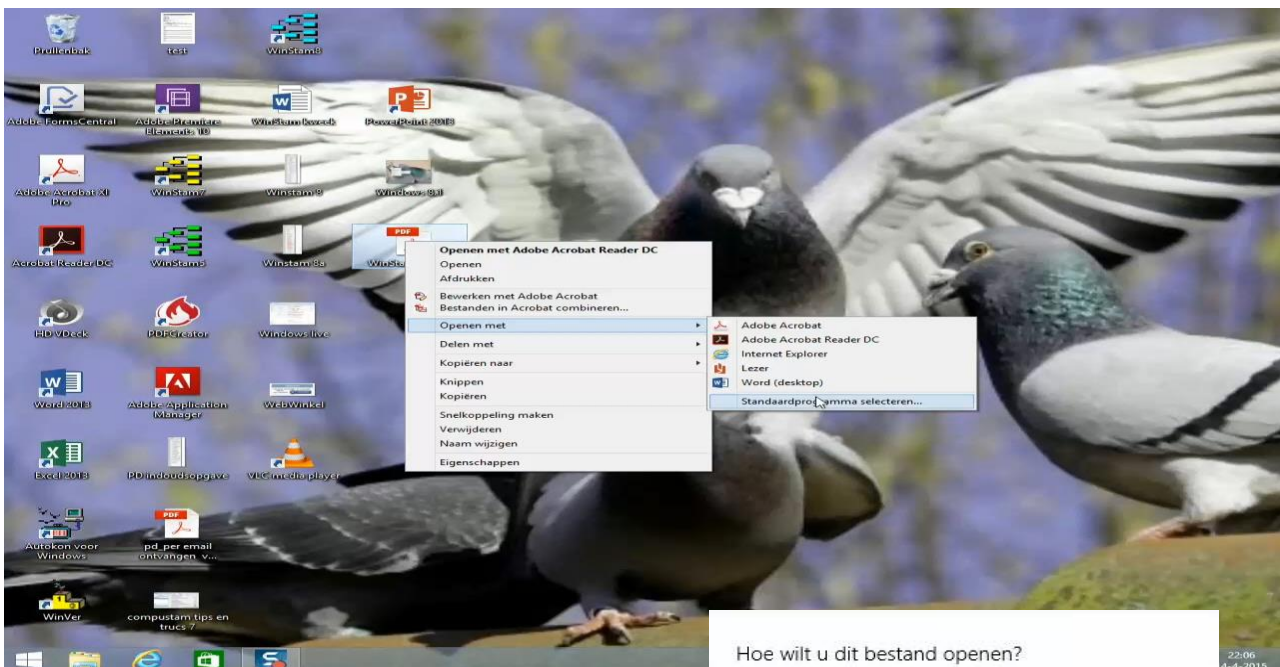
Prullenbak
test
WinStam8
Adobe FormsCentral
Adobe Premiere Elements 10
WinStam kweek
PowerPoint 2013
Adobe Acrobat XI Pro
WinStam7
Winstam 8
Windows 8.1
Acrobat Reader DC
WinStam5
Winstam 8a
WinSta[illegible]
HD VDeck
PDFCreator
Windows live
Word 2013
Adobe Application Manager
WebWinkel
Excel 2013
PD inhoudsopgave
VLC media player
Autokon voor Windows
pd_per email ontvangen_v...
WinVer
compustam tips en trucs 7

Openen met Adobe Acrobat Reader DC
Openen
Afdrukken
Bewerken met Adobe Acrobat
Bestanden in Acrobat combineren...
Openen met
Delen met
Kopiëren naar
Knippen
Kopiëren
Snelkoppeling maken
Verwijderen
Naam wijzigen
Eigenschappen

Adobe Acrobat
Adobe Acrobat Reader DC
Internet Explorer
Lezer
Word (desktop)
Standaardprogramma selecteren...

Hoe wilt u dit bestand openen?

22:06
4-4-2015